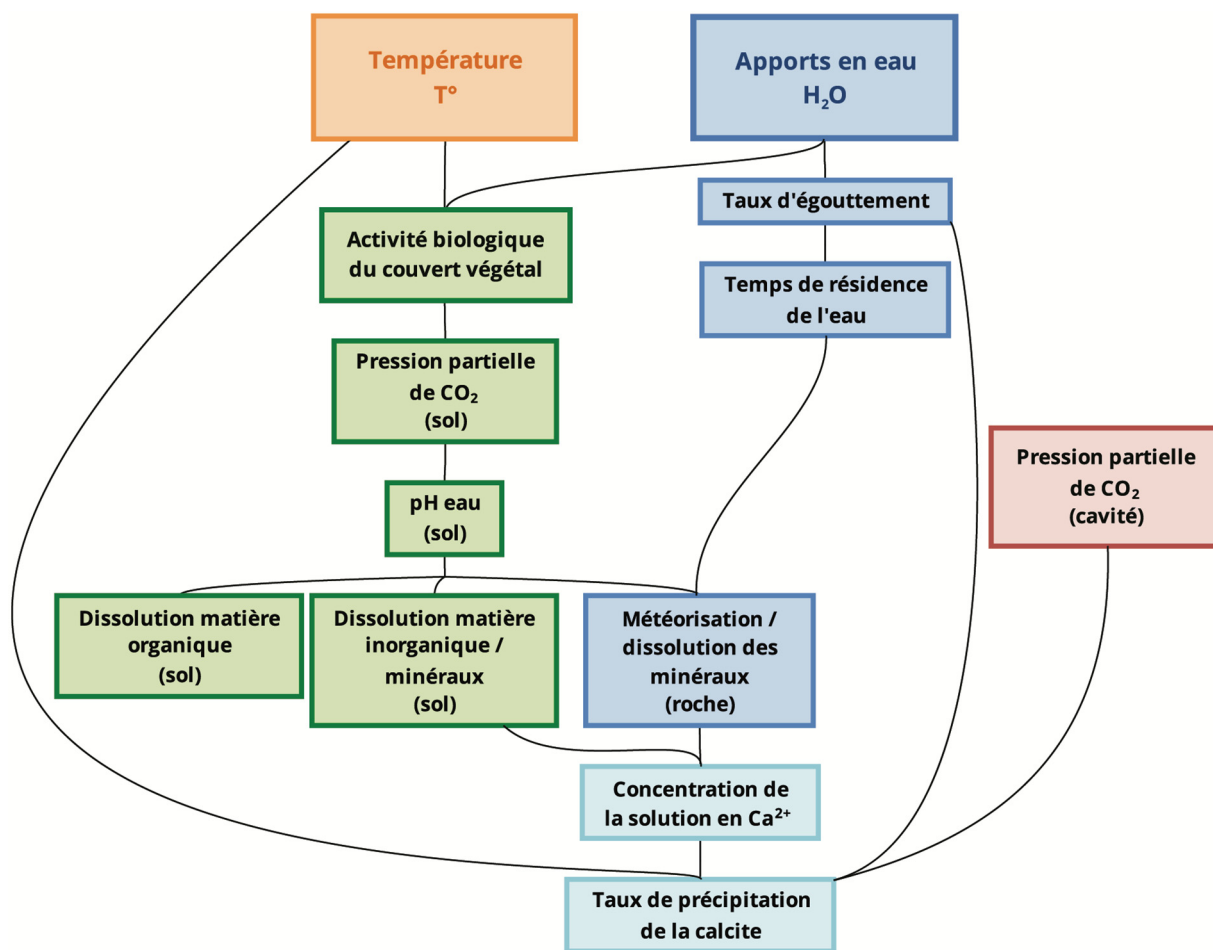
Température
T°

Apports en eau
$H_2O$

Taux d'égouttement

Activité biologique du couvert végétal

Temps de résidence de l'eau

Pression partielle de $CO_2$ (sol)

Pression partielle de $CO_2$ (cavité)

pH eau (sol)

Dissolution matière organique (sol)

Dissolution matière inorganique / minéraux (sol)

Météorisation / dissolution des minéraux (roche)

Concentration de la solution en $Ca^{2+}$

Taux de précipitation de la calcite